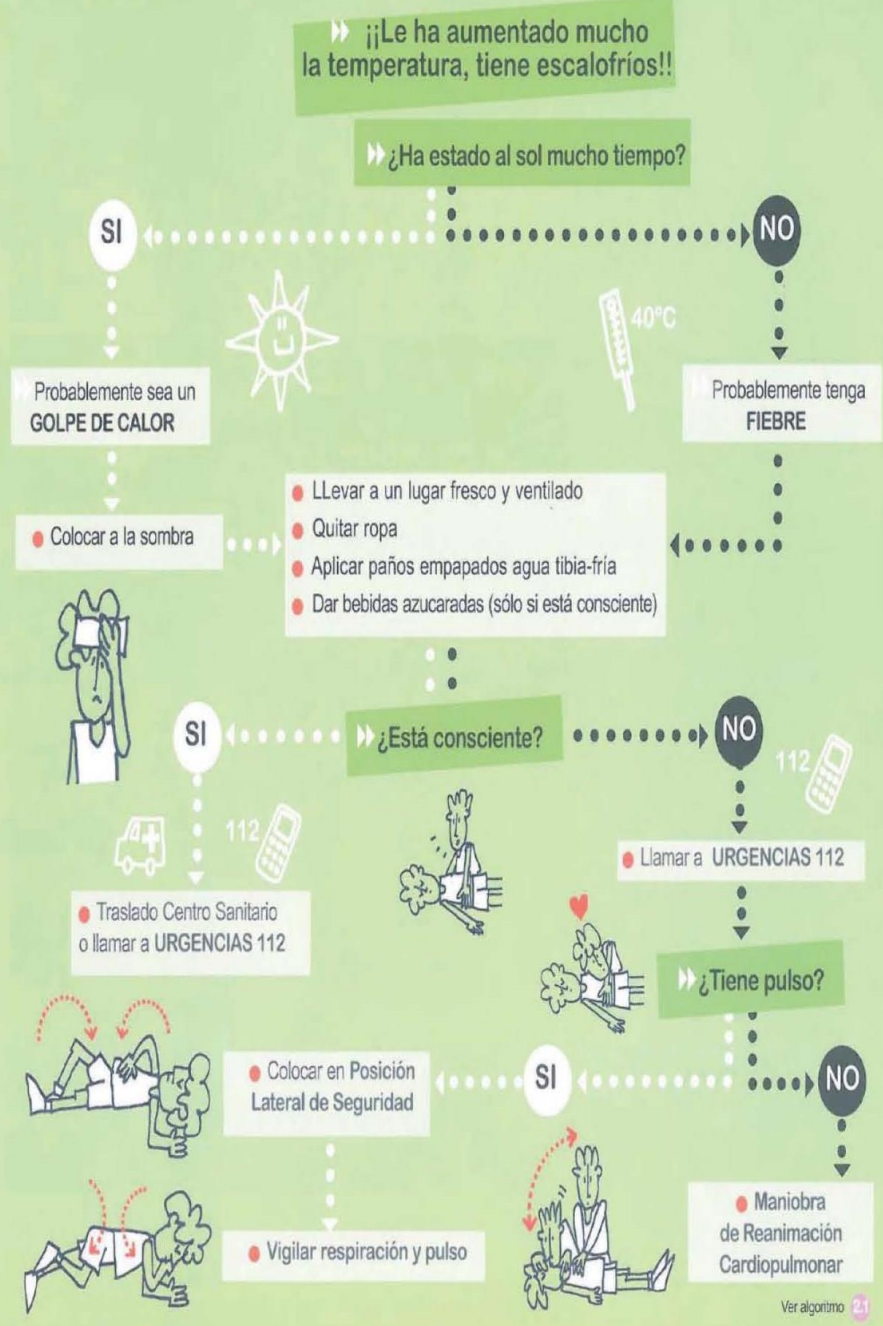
¡¡Le ha aumentado mucho la temperatura, tiene escalofríos!!

¿Ha estado al sol mucho tiempo?

SI

NO

40°C

Probablemente sea un GOLPE DE CALOR

Probablemente tenga FIEBRE

Colocar a la sombra

LLevar a un lugar fresco y ventilado
Quitar ropa
Aplicar paños empapados agua tibia-fría
Dar bebidas azucaradas (sólo si está consciente)

SI

¿Está consciente?

NO

112

112

Traslado Centro Sanitario o llamar a URGENCIAS 112

Llamar a URGENCIAS 112

¿Tiene pulso?

Colocar en Posición Lateral de Seguridad

SI

NO

Vigilar respiración y pulso

Maniobra de Reanimación Cardiopulmonar

Ver algoritmo 21